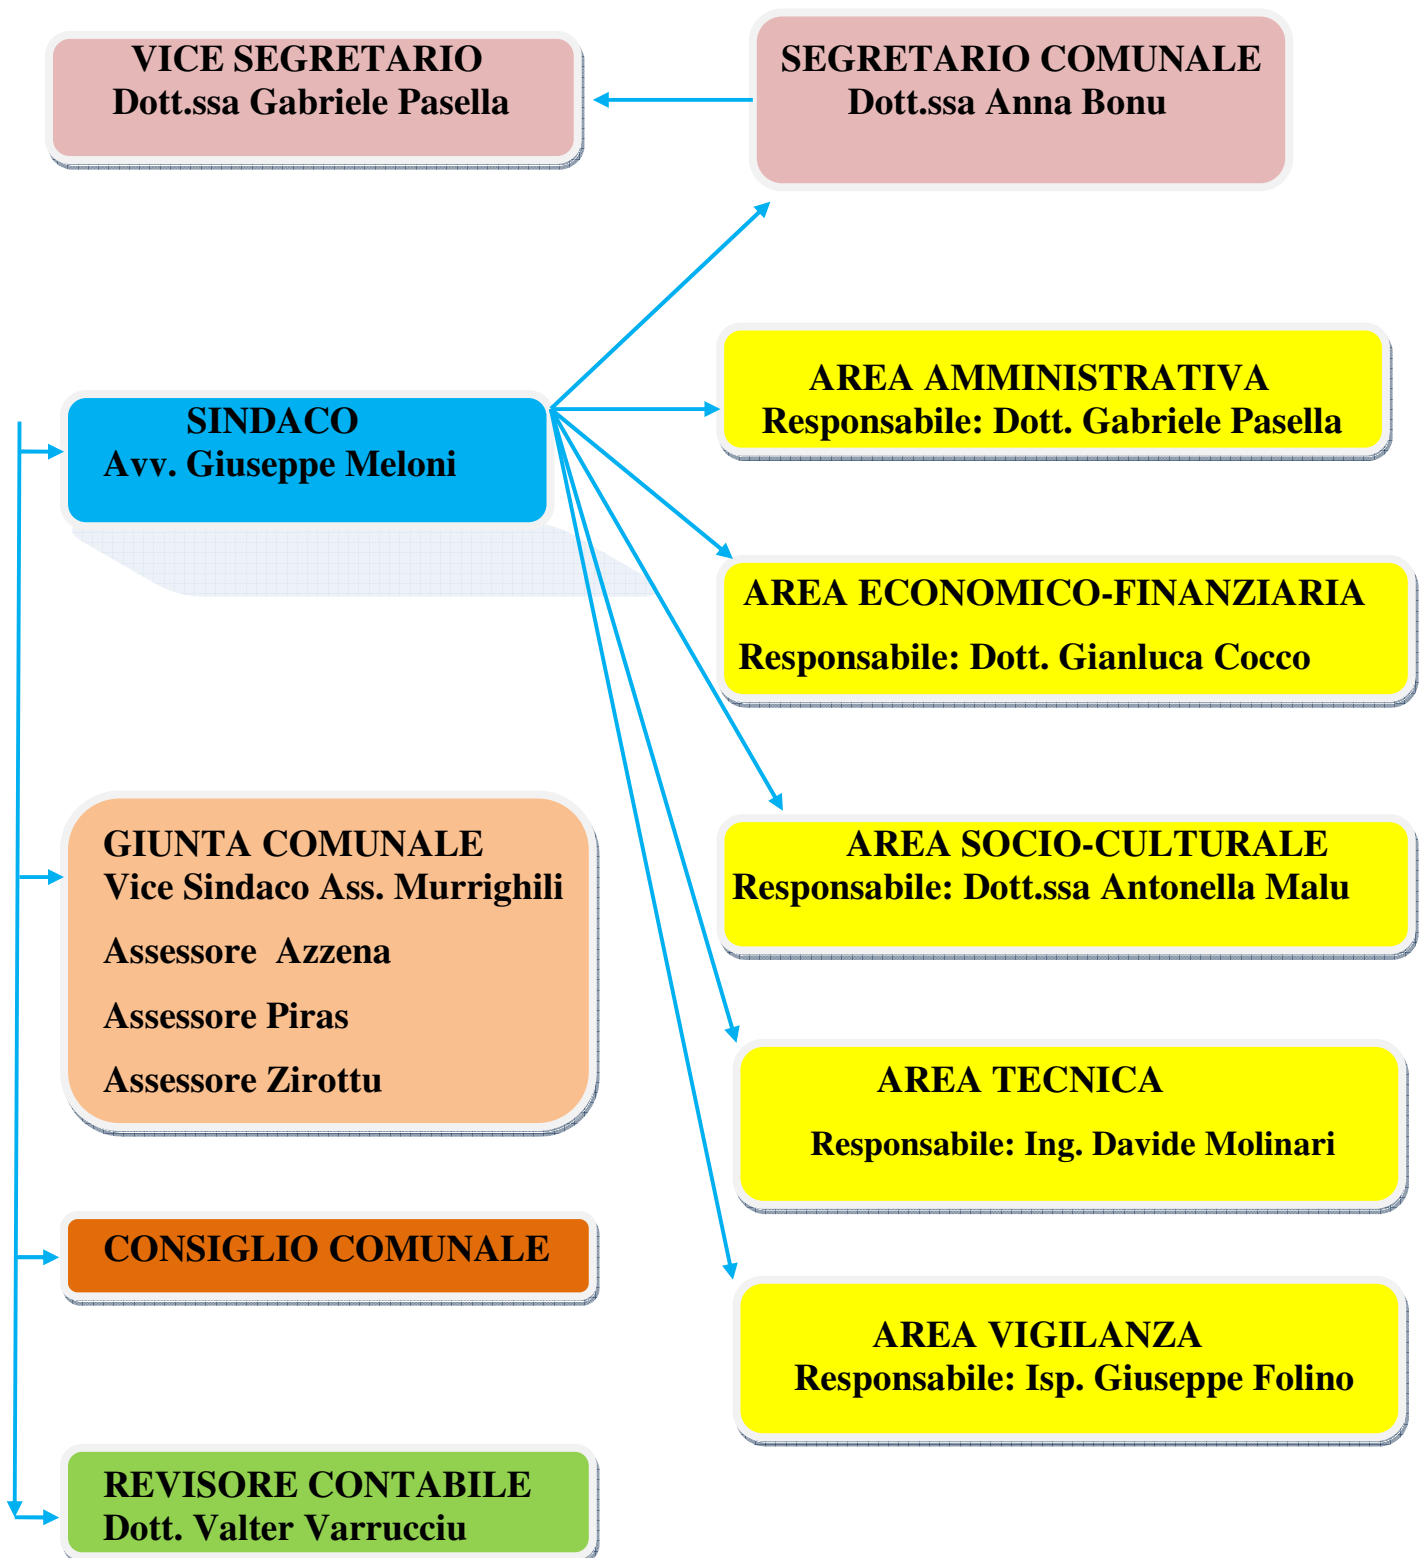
VICE SEGRETARIO
Dott.ssa Gabriele Pasella

SEGRETARIO COMUNALE
Dott.ssa Anna Bonu

SINDACO
Avv. Giuseppe Meloni

AREA AMMINISTRATIVA
Responsabile: Dott. Gabriele Pasella

AREA ECONOMICO-FINANZIARIA
Responsabile: Dott. Gianluca Cocco

GIUNTA COMUNALE
Vice Sindaco Ass. Murrighili
Assessore Azzena
Assessore Piras
Assessore Zirottu

AREA SOCIO-CULTURALE
Responsabile: Dott.ssa Antonella Malu

AREA TECNICA
Responsabile: Ing. Davide Molinari

CONSIGLIO COMUNALE

AREA VIGILANZA
Responsabile: Isp. Giuseppe Folino

REVISORE CONTABILE
Dott. Valter Varrucciu